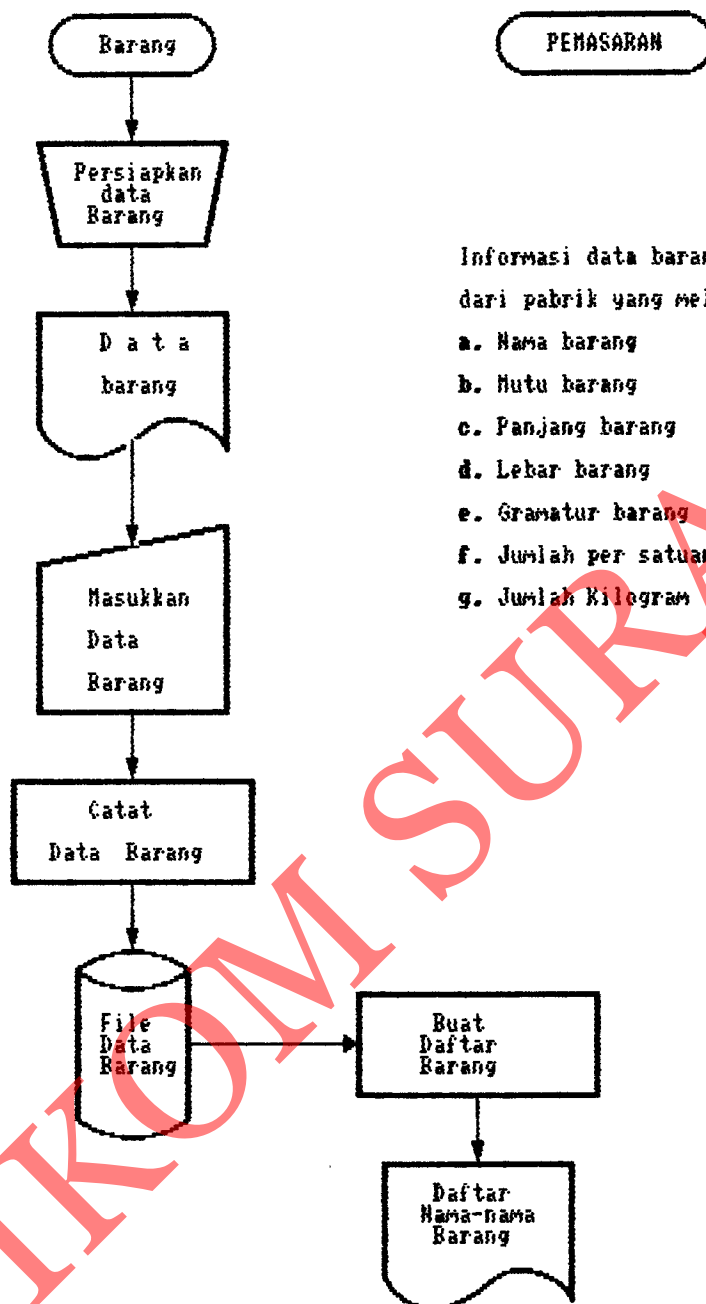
Barang

PEMASARAN

Persiapkan data Barang

D a t a barang

Informasi data baran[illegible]
dari pabrik yang mel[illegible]
a. Nama barang
b. Mutu barang
c. Panjang barang
d. Lebar barang
e. Gramatur barang
f. Jumlah per satua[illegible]
g. Jumlah Kilogram

Masukkan Data Barang

Catat Data Barang

File Data Barang

Buat Daftar Barang

Daftar Nama-nama Barang

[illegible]KOM SURA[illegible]